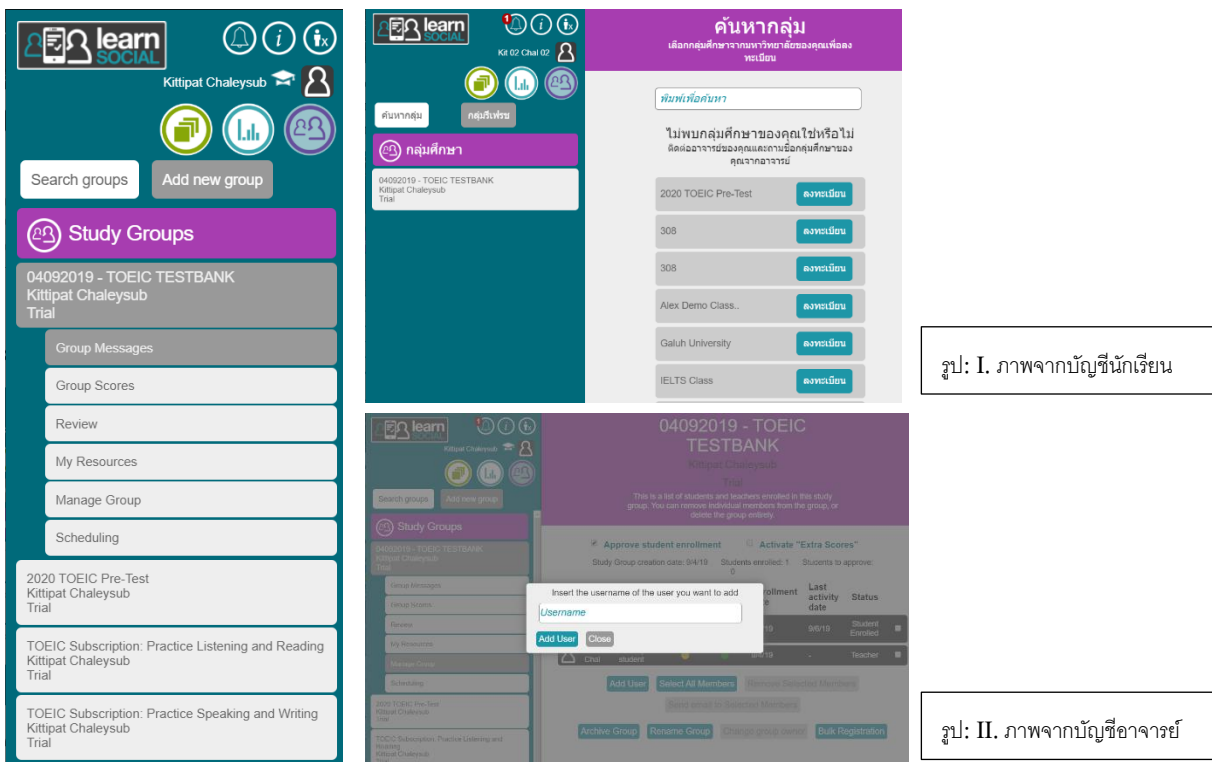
learn SOCIAL

Kittipat Chaleysub

Search groups

Add new group

Study Groups

04092019 - TOEIC TESTBANK
Kittipat Chaleysub
Trial

Group Messages

Group Scores

Review

My Resources

Manage Group

Scheduling

2020 TOEIC Pre-Test
Kittipat Chaleysub
Trial

TOEIC Subscription: Practice Listening and Reading
Kittipat Chaleysub
Trial

TOEIC Subscription: Practice Speaking and Writing
Kittipat Chaleysub
Trial

learn SOCIAL

1

Kit 02 Chal 02

ค้นหากลุ่ม

กลุ่มใหม่

กลุ่มศึกษา

04092019 - TOEIC TESTBANK
Kittipat Chaleysub
Trial

ค้นหากลุ่ม

เลือกกลุ่มศึกษาจากมหาวิทยาลัยของคุณเพื่อลงทะเบียน

พิมพ์เพื่อค้นหา

ไม่พบกลุ่มศึกษาของคุณใช่หรือไม่

ติดต่ออาจารย์ของคุณและถามชื่อกลุ่มศึกษาของคุณจากอาจารย์

| | |
|---|---|
| 2020 TOEIC Pre-Test | ลงทะเบียน |
| 308 | ลงทะเบียน |
| 308 | ลงทะเบียน |
| Alex Demo Class.. | ลงทะเบียน |
| Galuh University | ลงทะเบียน |
| IELTS Class | ลงทะเบียน |

รูป: I. ภาพจากบัญชีนักเรียน

learn SOCIAL

Kittipat Chaleysub

Search groups

Add new group

Study Groups

04092019 - TOEIC TESTBANK
Kittipat Chaleysub
Trial

Group Messages

Group Scores

Review

My Resources

Manage Group

Scheduling

2020 TOEIC Pre-Test
Kittipat Chaleysub
Trial

TOEIC Subscription: Practice Listening and Reading
Kittipat Chaleysub
Trial

04092019 - TOEIC TESTBANK

Kittipat Chaleysub

Trial

This is a list of students and teachers enrolled in this study group. You can remove individual members from the group, or delete the group entirely.

Approve student enrollment

Activate "Extra Scores"

Study Group creation date: 9/4/19

Students enrolled: 1

Students to approve: 0

Insert the username of the user you want to add

Username

Add User

Close

enrollment

Last activity date

Status

9/6/19

Student Enrolled

Chai

student

9/4/19

Teacher

Add User

Select All Members

Remove Selected Members

Send email to Selected Members

Archive Group

Rename Group

Change group owner

Bulk Registration

รูป: II. ภาพจากบัญชีอาจารย์